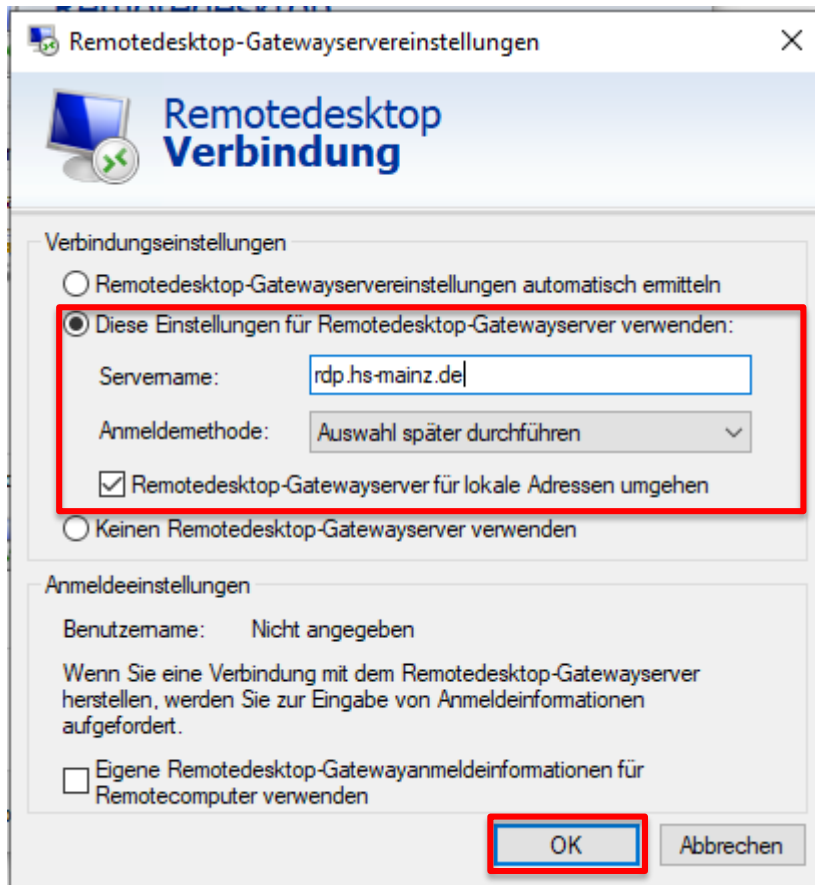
Remotedesktop-Gatewayservereinstellungen

Remotedesktop
Verbindung

Verbindungseinstellungen

Remotedesktop-Gatewayservereinstellungen automatisch ermitteln

Diese Einstellungen für Remotedesktop-Gatewayserver verwenden:

Servername: rdp.hs-mainz.de

Anmeldemethode: Auswahl später durchführen

Remotedesktop-Gatewayserver für lokale Adressen umgehen

Keinen Remotedesktop-Gatewayserver verwenden

Anmeldeeinstellungen

Benutzername: Nicht angegeben

Wenn Sie eine Verbindung mit dem Remotedesktop-Gatewayserver herstellen, werden Sie zur Eingabe von Anmeldeinformationen aufgefordert.

Eigene Remotedesktop-Gatewayanmeldeinformationen für Remotecomputer verwenden

OK

Abbrechen